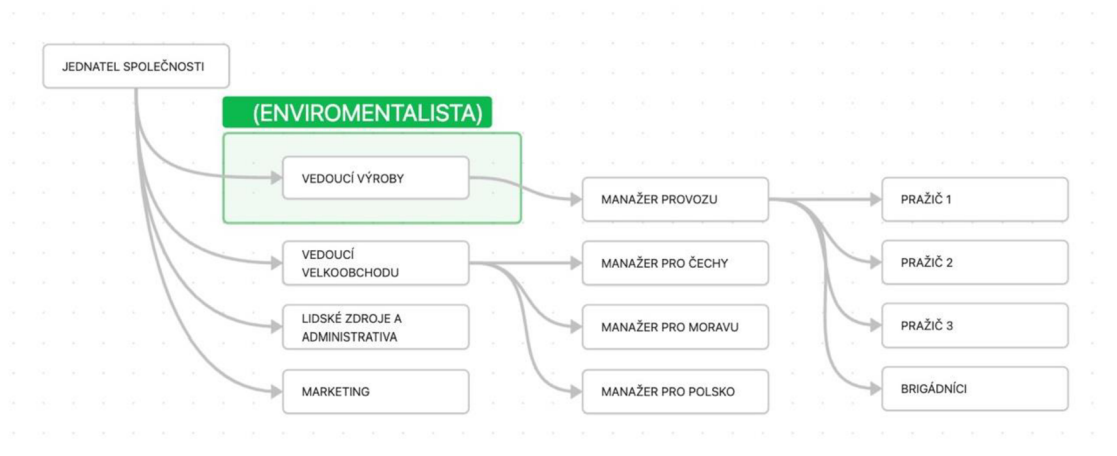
JEDNATEL SPOLEČNOSTI

(ENVIROMENTALISTA)

VEDOUCÍ VÝROBY

VEDOUCÍ VELKOOBCHODU

LIDSKÉ ZDROJE A ADMINISTRATIVA

MARKETING

MANAŽER PROVOZU

MANAŽER PRO ČECHY

MANAŽER PRO MORAVU

MANAŽER PRO POLSKO

PRAŽIČ 1

PRAŽIČ 2

PRAŽIČ 3

BRIGÁDNÍCI